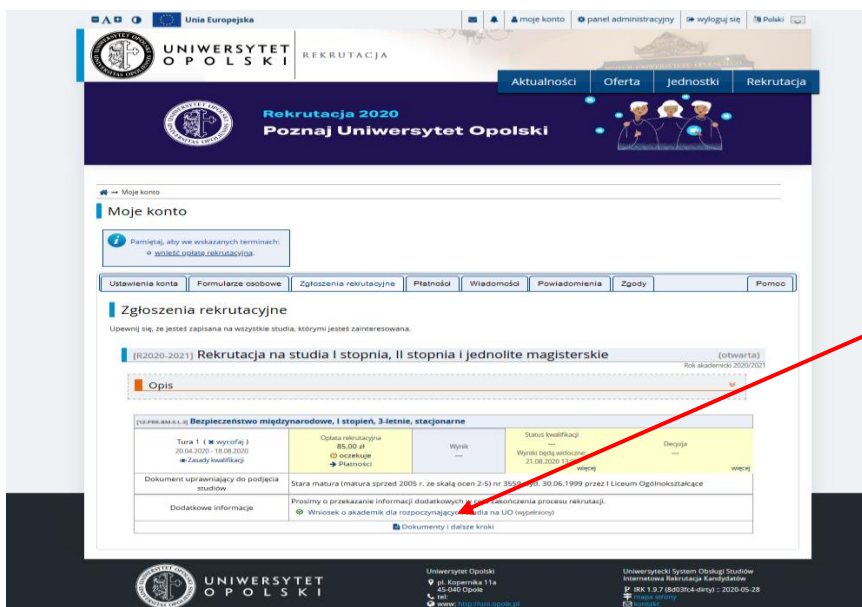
A A A Unia Europejska moje konto panel administracyjny wyloguj się Polski

UNIWERSYTET OPOLSKI REKRUTACJA

Aktualności Oferta Jednostki Rekrutacja

Rekrutacja 2020
Poznaj Uniwersytet Opolski

→ Moje konto

Moje konto

Pamiętaj, aby we wskazanych terminach:
wnieść opłatę rekrutacyjną.

| Ustawienia konta | Formularze osobowe | Zgłoszenia rekrutacyjne | Płatności | Wiadomości | Powiadomienia | Zgody | Pomoc |
|---|---|---|---|---|---|---|---|

Zgłoszenia rekrutacyjne

Upewnij się, że jesteś zapisana na wszystkie studia, którymi jesteś zainteresowana.

[R2020-2021] Rekrutacja na studia I stopnia, II stopnia i jednolite magisterskie (otwarta)
Rok akademicki 2020/2021

Opis

[12-PRK.BM-1.1.3] Bezpieczeństwo międzynarodowe, I stopień, 3-letnie, stacjonarne

| Tura 1 ( wycofaj ) 20.04.2020 - 18.08.2020 Zasady kwalifikacji | Opłata rekrutacyjna 85,00 zł oczekuje Płatności | Wynik — | Status kwalifikacji — Wyniki będą widoczne: 21.08.2020 11:00 więcej | Decyzja — więcej |
|---|---|---|---|---|
| Dokument uprawniający do podjęcia studiów | Stara matura (matura sprzed 2005 r. ze skalą ocen 2-5) nr 3558 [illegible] 30.06.1999 przez I Liceum Ogólnokształcące | | | |
| Dodatkowe informacje | Prosimy o przekazanie informacji dodatkowych w celu zakończenia procesu rekrutacji. Wniosek o akademik dla rozpoczynających studia na UO (wypełniony) | | | |
| Dokumenty i dalsze kroki | | | | |

UNIWERSYTET OPOLSKI

Uniwersytet Opolski
pl. Kopernika 11a
45-040 Opole
tel:
www: http://uni.opole.pl

Uniwersytecki System Obsługi Studiów
Internetowa Rekrutacja Kandydatów
IRK 1.9.7 (8d03fc4-dirty) :: 2020-05-28
mapa strony
kontakt